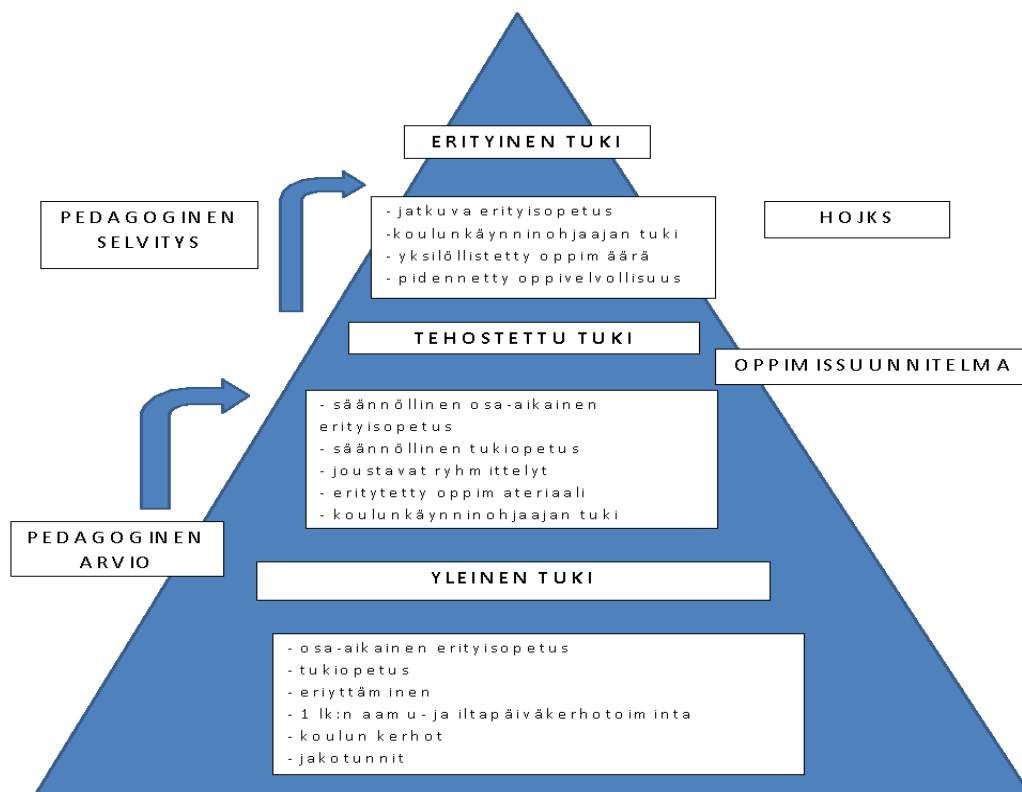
ERITYINEN TUKI

PEDAGOGINEN SELVITYS

- jatkuva erityisopetus
-koulunkäynninohjaajan tuki
- yksilöllistetty oppimäärä
- pidennetty oppivelvollisuus

HOJKS

TEHOSTETTU TUKI

OPPIMISSUUNNITELMA

- säännöllinen osa-aikainen erityisopetus
- säännöllinen tukiopetus
- joustavat ryhmittelyt
- eritytetty oppimateriaali
- koulunkäynninohjaajan tuki

PEDAGOGINEN ARVIO

YLEINEN TUKI

- osa-aikainen erityisopetus
- tukiopetus
- eriyttäminen
- 1 lk:n aamu- ja iltapäiväkerhotoiminta
- koulun kerhot
- jakotunnit